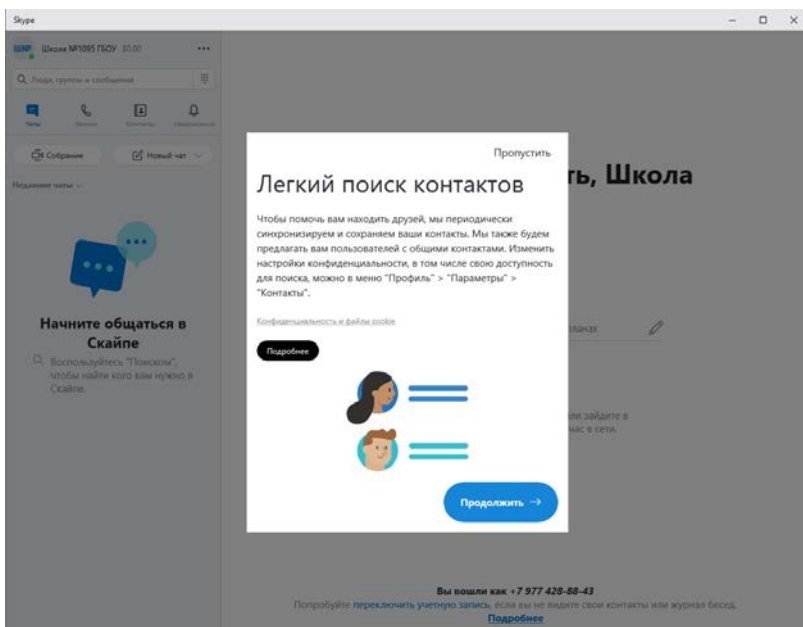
Skype

ШКОЛ Школа №1095 ГБОУ $0,00 ...

Люди, группы и сообщения

Чаты Звонки Контакты Уведомления

Собрание Новый чат

Недавние чаты

Начните общаться в Скайпе

Воспользуйтесь "Поиском", чтобы найти кого вам нужно в Скайпе.

ть, Школа

планах

или зайдите в час в сети.

Пропустить

Легкий поиск контактов

Чтобы помочь вам находить друзей, мы периодически синхронизируем и сохраняем ваши контакты. Мы также будем предлагать вам пользователей с общими контактами. Изменить настройки конфиденциальности, в том числе свою доступность для поиска, можно в меню "Профиль" > "Параметры" > "Контакты".

Конфиденциальность и файлы cookie

Подробнее

Продолжить →

Вы вошли как +7 977 428-88-43

Попробуйте переключить учетную запись, если вы не видите свои контакты или журнал бесед.

Подробнее